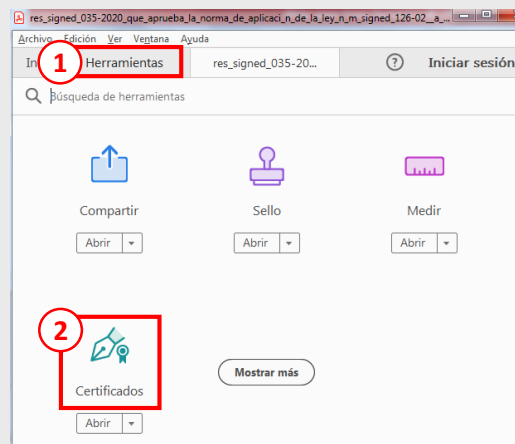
res_signed_035-2020_que_aprueba_la_norma_de_aplicaci_n_de_la_ley_n_m_signed_126-02__a_...

Archivo Edición Ver Ventana Ayuda

In 1 Herramientas res_signed_035-2020... ? Iniciar sesión

Búsqueda de herramientas

Compartir
Abrir

Sello
Abrir

Medir
Abrir

2
Certificados
Abrir

Mostrar más